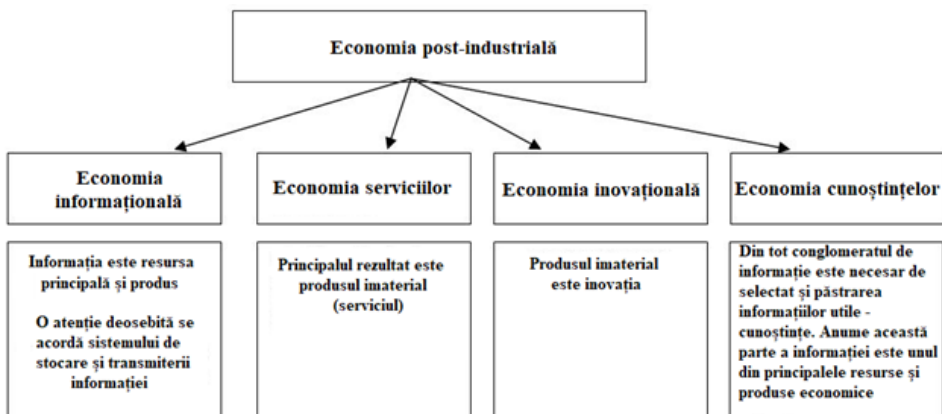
Economia post-industrială

Economia informațională

Economia serviciilor

Economia inovațională

Economia cunoștințelor

Informația este resursa principală și produs

O atenție deosebită se acordă sistemului de stocare și transmiterii informației

Principalul rezultat este produsul imaterial (serviciul)

Produsul imaterial este inovația

Din tot conglomeratul de informație este necesar de selectat și păstrarea informațiilor utile - cunoștințe. Anume această parte a informației este unul din principalele resurse și produse economice